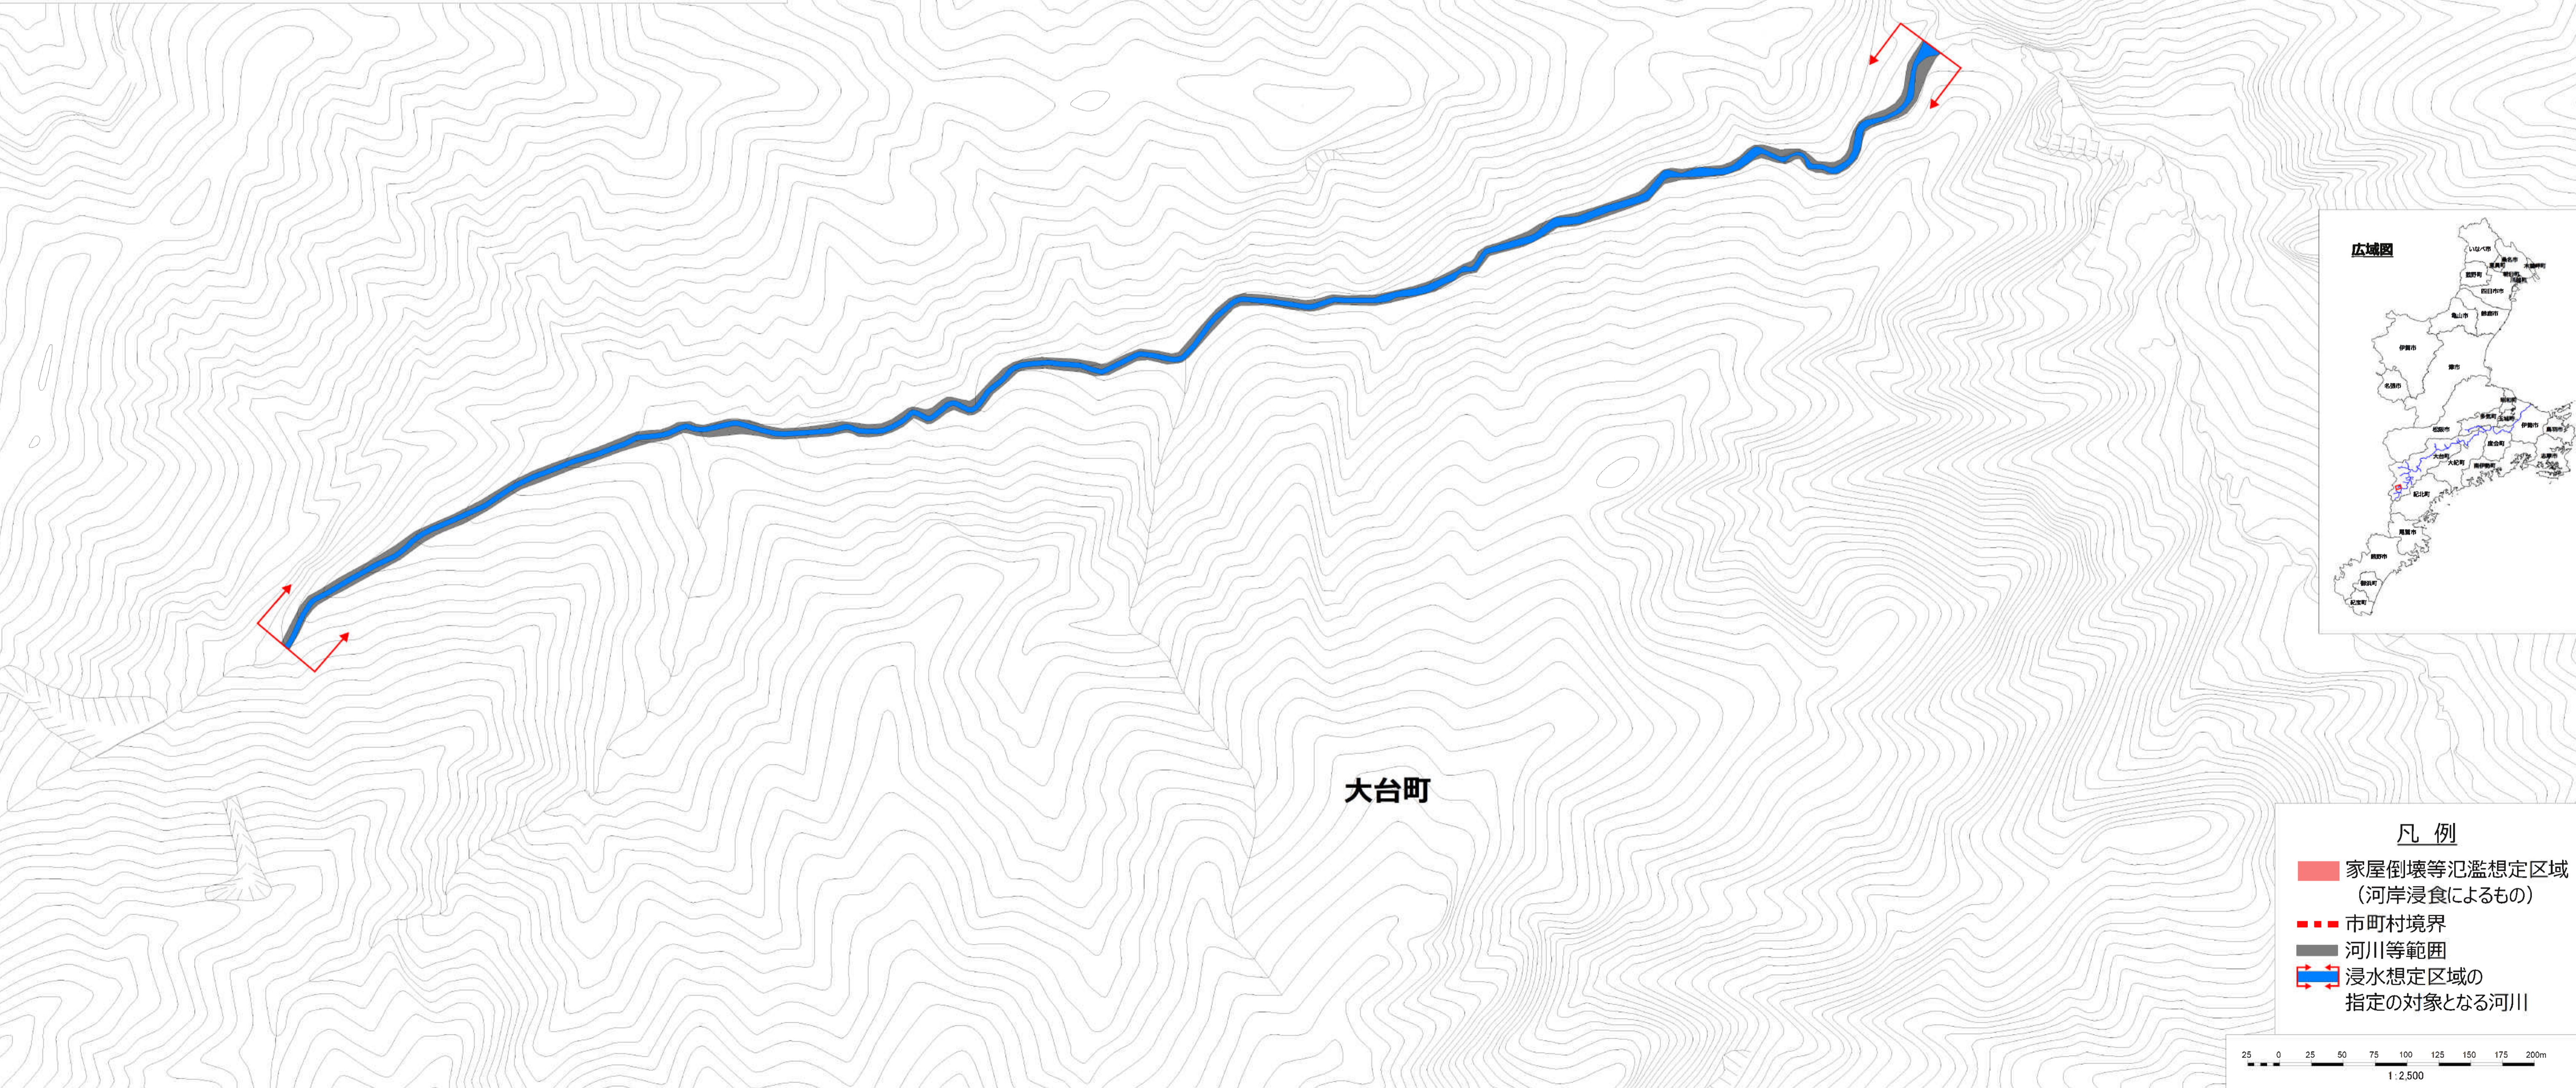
広域図

いなべ市
桑名市
木曽岬町
菰野町
朝日町
川越町
四日市市
亀山市
鈴鹿市
伊賀市
津市
名張市
明和町
多気町
伊勢市
鳥羽市
松阪市
玉城町
度会町
大台町
大紀町
南伊勢町
志摩市
紀北町
尾鷲市
熊野市
御浜町
紀宝町

大台町

凡 例

家屋倒壊等氾濫想定区域（河岸浸食によるもの）

市町村境界

河川等範囲

浸水想定区域の指定の対象となる河川

25 0 25 50 75 100 125 150 175 200m

1:2,500